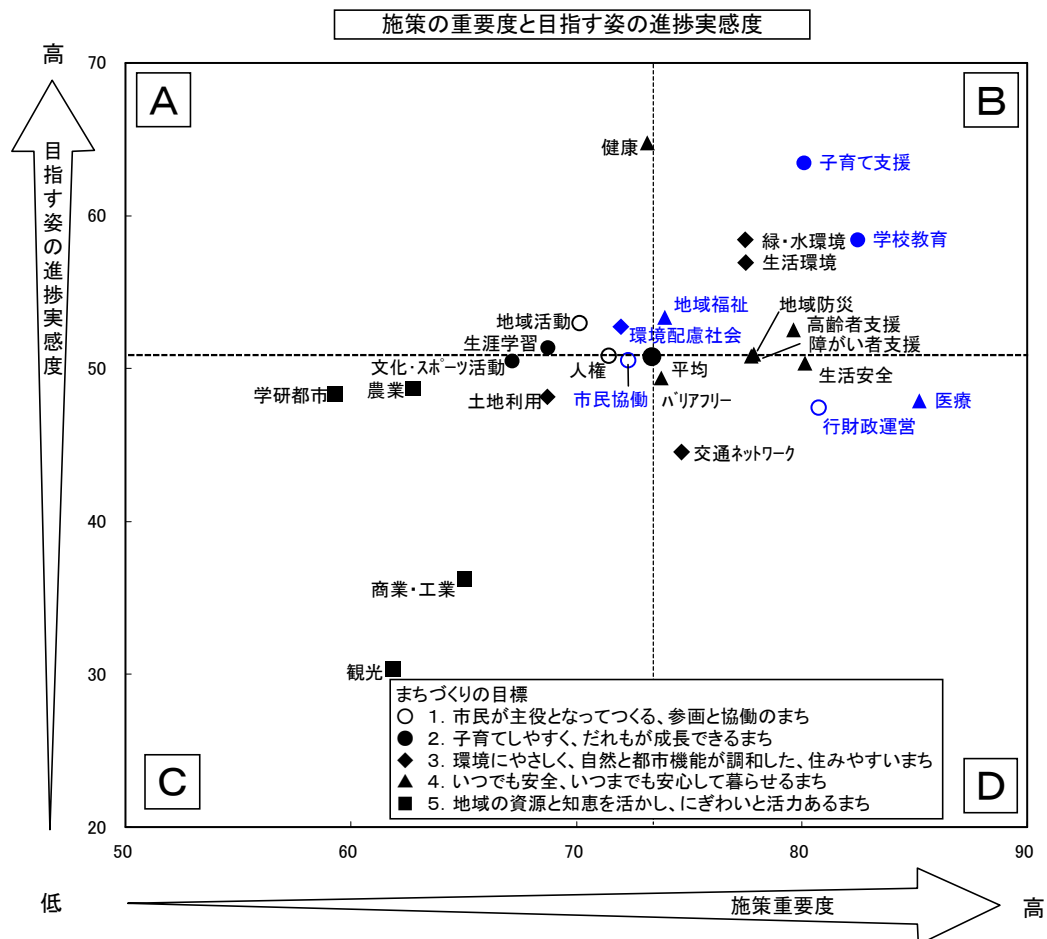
施策の重要度と目指す姿の進捗実感度

高

目指す姿の進捗実感度

低

A

B

C

D

70
60
50
40
30
20

50
60
70
80
90

健康
子育て支援
緑・水環境
学校教育
生活環境
地域福祉
地域防災
高齢者支援
障がい者支援
地域活動
生涯学習
環境配慮社会
文化・スポーツ活動
人権
平均
生活安全
学研都市
農業
土地利用
市民協働
バリアフリー
医療
行財政運営
交通ネットワーク
商業・工業
観光

まちづくりの目標
○ 1. 市民が主役となってつくる、参画と協働のまち
● 2. 子育てしやすく、だれもが成長できるまち
◆ 3. 環境にやさしく、自然と都市機能が調和した、住みやすいまち
▲ 4. いつでも安全、いつまでも安心して暮らせるまち
■ 5. 地域の資源と知恵を活かし、にぎわいと活力あるまち

施策重要度

高